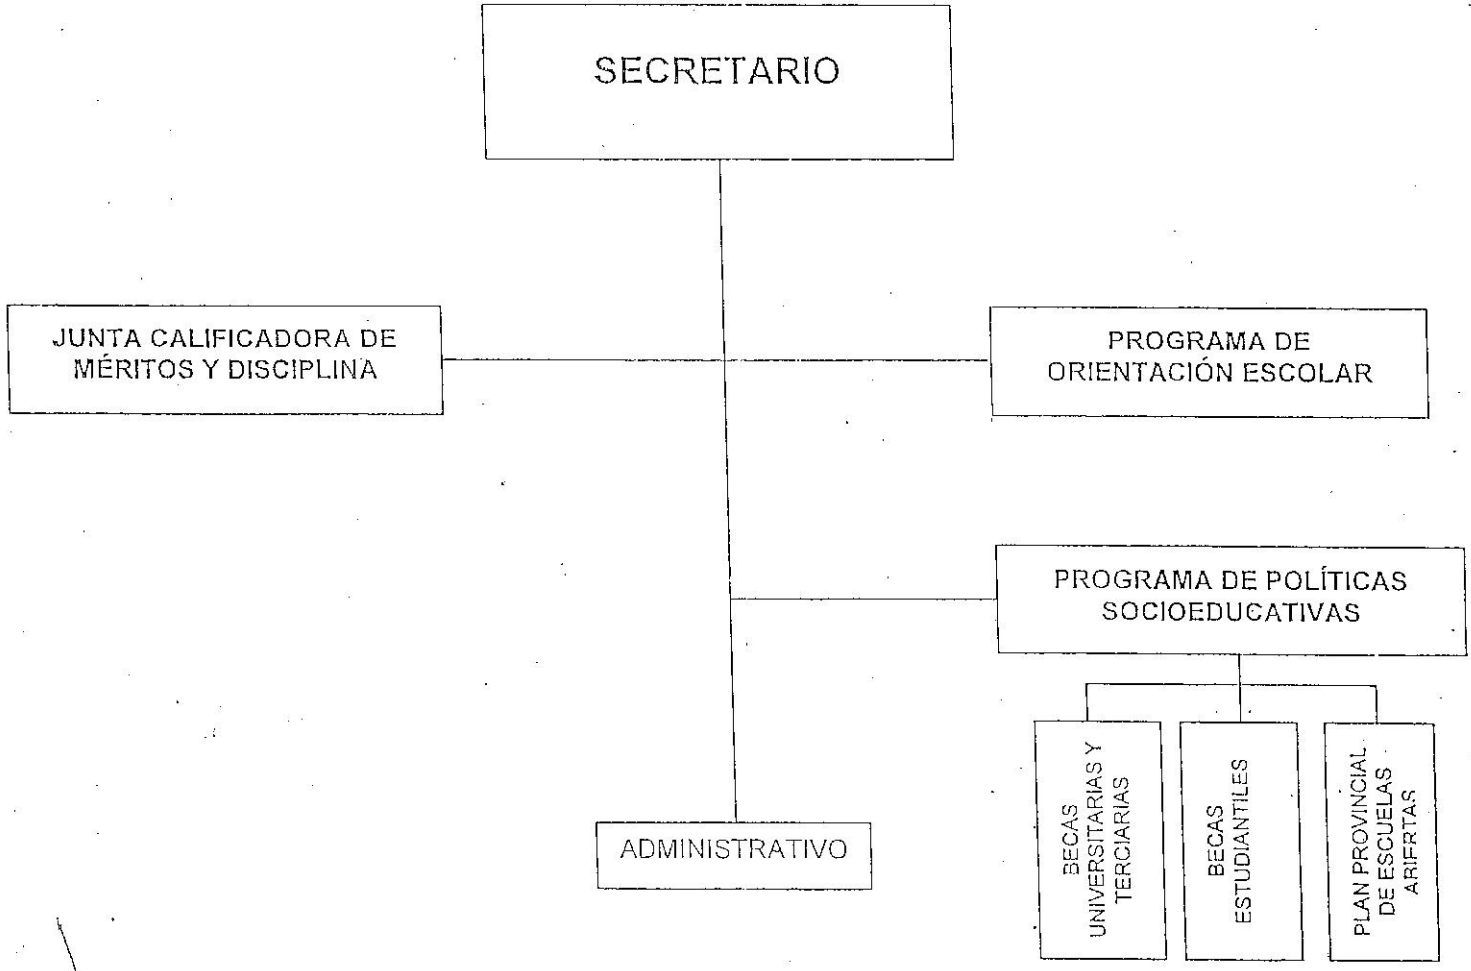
SECRETARIO

JUNTA CALIFICADORA DE MÉRITOS Y DISCIPLINA

PROGRAMA DE ORIENTACIÓN ESCOLAR

PROGRAMA DE POLÍTICAS SOCIOEDUCATIVAS

BECAS UNIVERSITARIAS Y TERCIARIAS

BECAS ESTUDIANTILES

PLAN PROVINCIAL DE ESCUELAS ABIERTAS

ADMINISTRATIVO